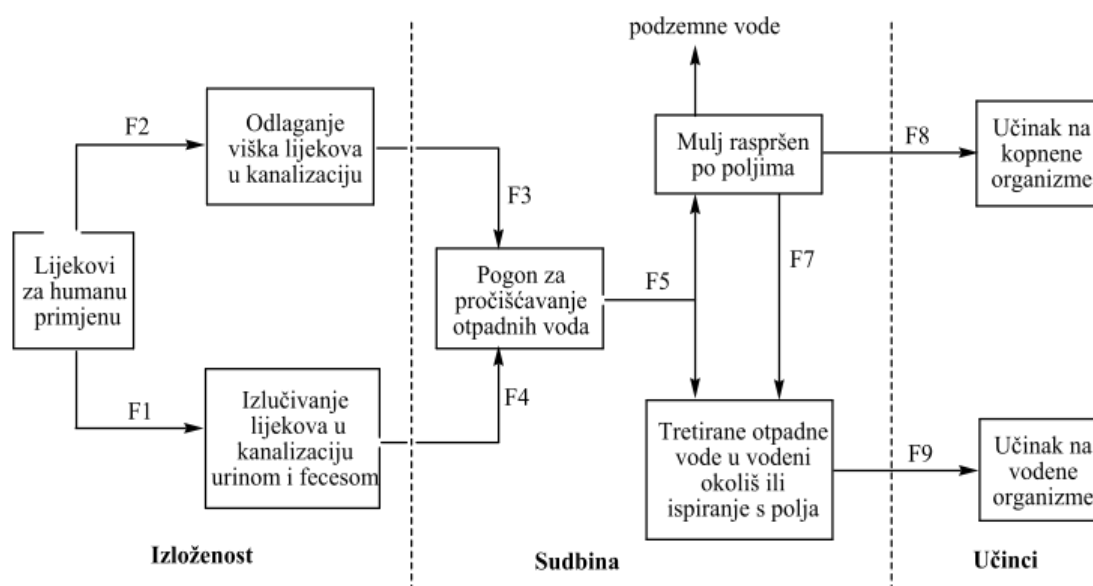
podzemne vode

F2

Odlaganje viška lijekova u kanalizaciju

Mulj raspršen po poljima

F8

Učinak na kopnene organizme

F3

Lijekovi za humanu primjenu

Pogon za pročišćavanje otpadnih voda

F5

F7

F1

Izlučivanje lijekova u kanalizaciju urinom i fecesom

F4

Tretirane otpadne vode u vodeni okoliš ili ispiranje s polja

F9

Učinak na vodene organizme

Izloženost

Sudbina

Učinci